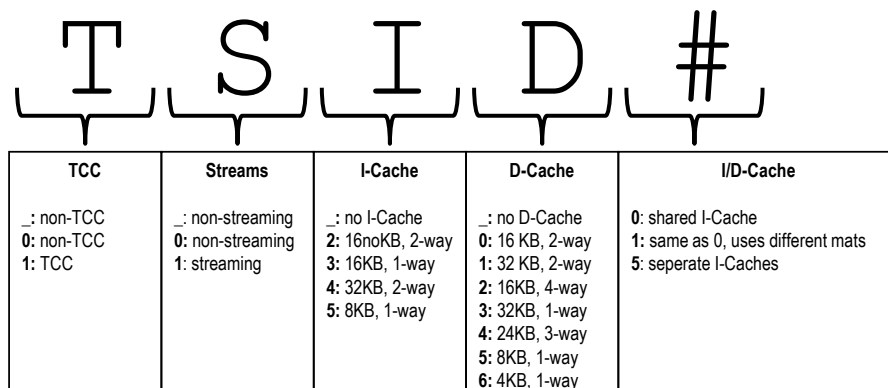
T S I D #

| TCC | Streams | I-Cache | D-Cache | I/D-Cache |
|---|---|---|---|---|
| **_:** non-TCC<br>**0:** non-TCC<br>**1:** TCC | _: non-streaming<br>**0:** non-streaming<br>**1**: streaming | **_:** no I-Cache<br>**2:** 16noKB, 2-way<br>**3:** 16KB, 1-way<br>**4:** 32KB, 2-way<br>**5:** 8KB, 1-way | _: no D-Cache<br>**0:** 16 KB, 2-way<br>**1:** 32 KB, 2-way<br>**2:** 16KB, 4-way<br>**3:** 32KB, 1-way<br>**4:** 24KB, 3-way<br>**5:** 8KB, 1-way<br>**6:** 4KB, 1-way | **0**: shared I-Cache<br>**1:** same as 0, uses different mats<br>**5**: seperate I-Caches |